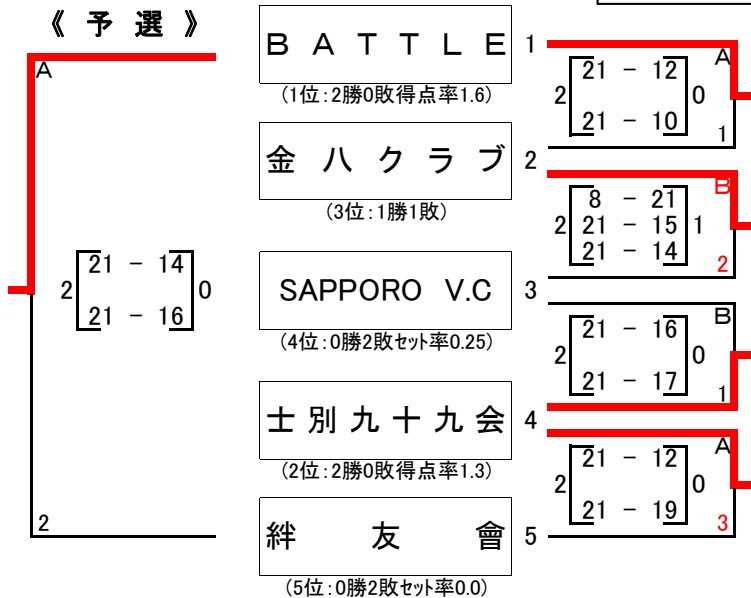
《 予 選 》

A

2 21 － 14 0
21 － 16

2

BATTLE 1
(1位：2勝0敗得点率1.6)

金ハクラブ 2
(3位：1勝1敗)

SAPPORO V.C 3
(4位：0勝2敗セット率0.25)

士別九十九会 4
(2位：2勝0敗得点率1.3)

絆 友 會 5
(5位：0勝2敗セット率0.0)

A
2 21 － 12 0
21 － 10
1

B
8 － 21
2 21 － 15 1
21 － 14
2

B
2 21 － 16 0
21 － 17
1

A
2 21 － 12 0
21 － 19
3